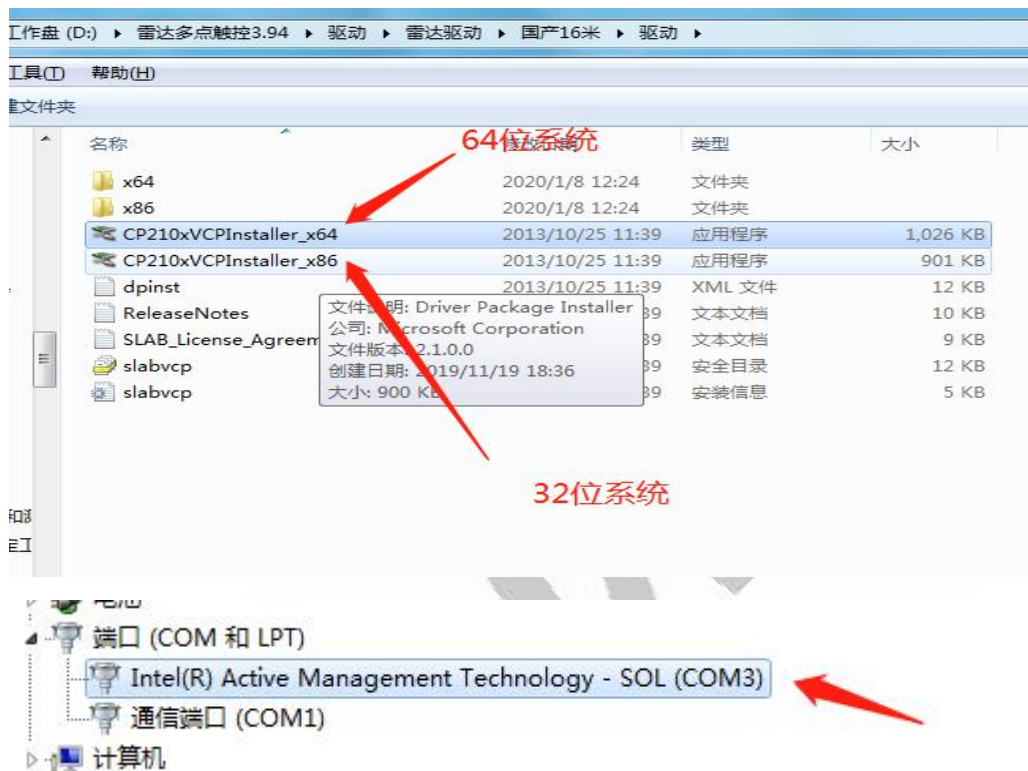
工作盘 (D:) ▸ 雷达多点触控3.94 ▸ 驱动 ▸ 雷达驱动 ▸ 国产16米 ▸ 驱动 ▸

工具(T) 帮助(H)

建文件夹

64位系统

| 名称 | 修改日期 | 类型 | 大小 |
|---|---|---|---|
| x64 | 2020/1/8 12:24 | 文件夹 | |
| x86 | 2020/1/8 12:24 | 文件夹 | |
| CP210xVCPInstaller_x64 | 2013/10/25 11:39 | 应用程序 | 1,026 KB |
| CP210xVCPInstaller_x86 | 2013/10/25 11:39 | 应用程序 | 901 KB |
| dpinst | 2013/10/25 11:39 | XML 文件 | 12 KB |
| ReleaseNotes | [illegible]39 | 文本文档 | 10 KB |
| SLAB_License_Agreem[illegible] | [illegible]39 | 文本文档 | 9 KB |
| slabvcp | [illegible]39 | 安全目录 | 12 KB |
| slabvcp | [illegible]39 | 安装信息 | 5 KB |

文件说明: Driver Package Installer
公司: Microsoft Corporation
文件版本: 2.1.0.0
创建日期: 2019/11/19 18:36
大小: 900 KB

32位系统

电池
端口 (COM 和 LPT)
Intel(R) Active Management Technology - SOL (COM3)
通信端口 (COM1)
计算机